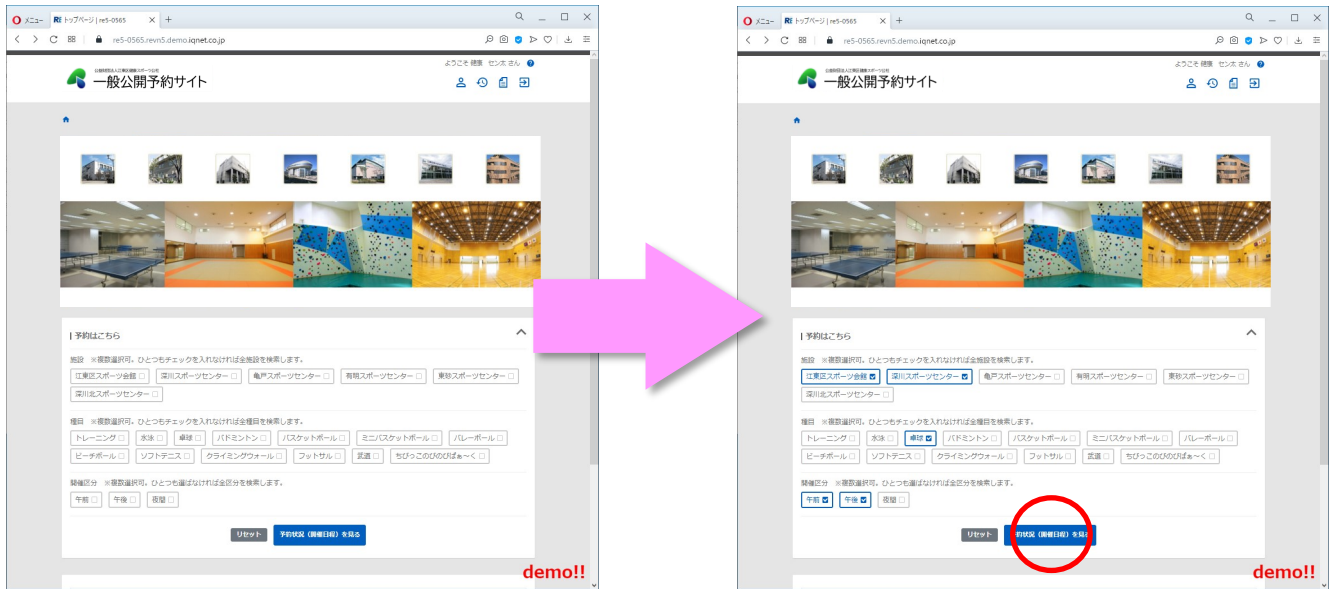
メニュー トップページ | re5-0565 +
re5-0565.revn5.demo.iqnet.co.jp
公益財団法人江東区健康スポーツ公社
一般公開予約サイト
ようこそ 健康 センタ さん
予約はこちら
施設 ※複数選択可。ひとつもチェックを入れなければ全施設を検索します。
江東区スポーツ会館 深川スポーツセンター 亀戸スポーツセンター 有明スポーツセンター 東砂スポーツセンター 深川北スポーツセンター
種目 ※複数選択可。ひとつもチェックを入れなければ全種目を検索します。
トレーニング 水泳 卓球 バドミントン バスケットボール ミニバスケットボール バレーボール ビーチボール ソフトテニス クライミングウォール フットサル 武道 ちびっこのびのびぱぁ～く
開催区分 ※複数選択可。ひとつも選ばなければ全区分を検索します。
午前 午後 夜間
リセット 予約状況（開催日程）を見る
demo!!

メニュー トップページ | re5-0565 +
re5-0565.revn5.demo.iqnet.co.jp
公益財団法人江東区健康スポーツ公社
一般公開予約サイト
ようこそ 健康 センタ さん
予約はこちら
施設 ※複数選択可。ひとつもチェックを入れなければ全施設を検索します。
江東区スポーツ会館 深川スポーツセンター 亀戸スポーツセンター 有明スポーツセンター 東砂スポーツセンター 深川北スポーツセンター
種目 ※複数選択可。ひとつもチェックを入れなければ全種目を検索します。
トレーニング 水泳 卓球 バドミントン バスケットボール ミニバスケットボール バレーボール ビーチボール ソフトテニス クライミングウォール フットサル 武道 ちびっこのびのびぱぁ～く
開催区分 ※複数選択可。ひとつも選ばなければ全区分を検索します。
午前 午後 夜間
リセット 約状況（開催日程）を見る
demo!!